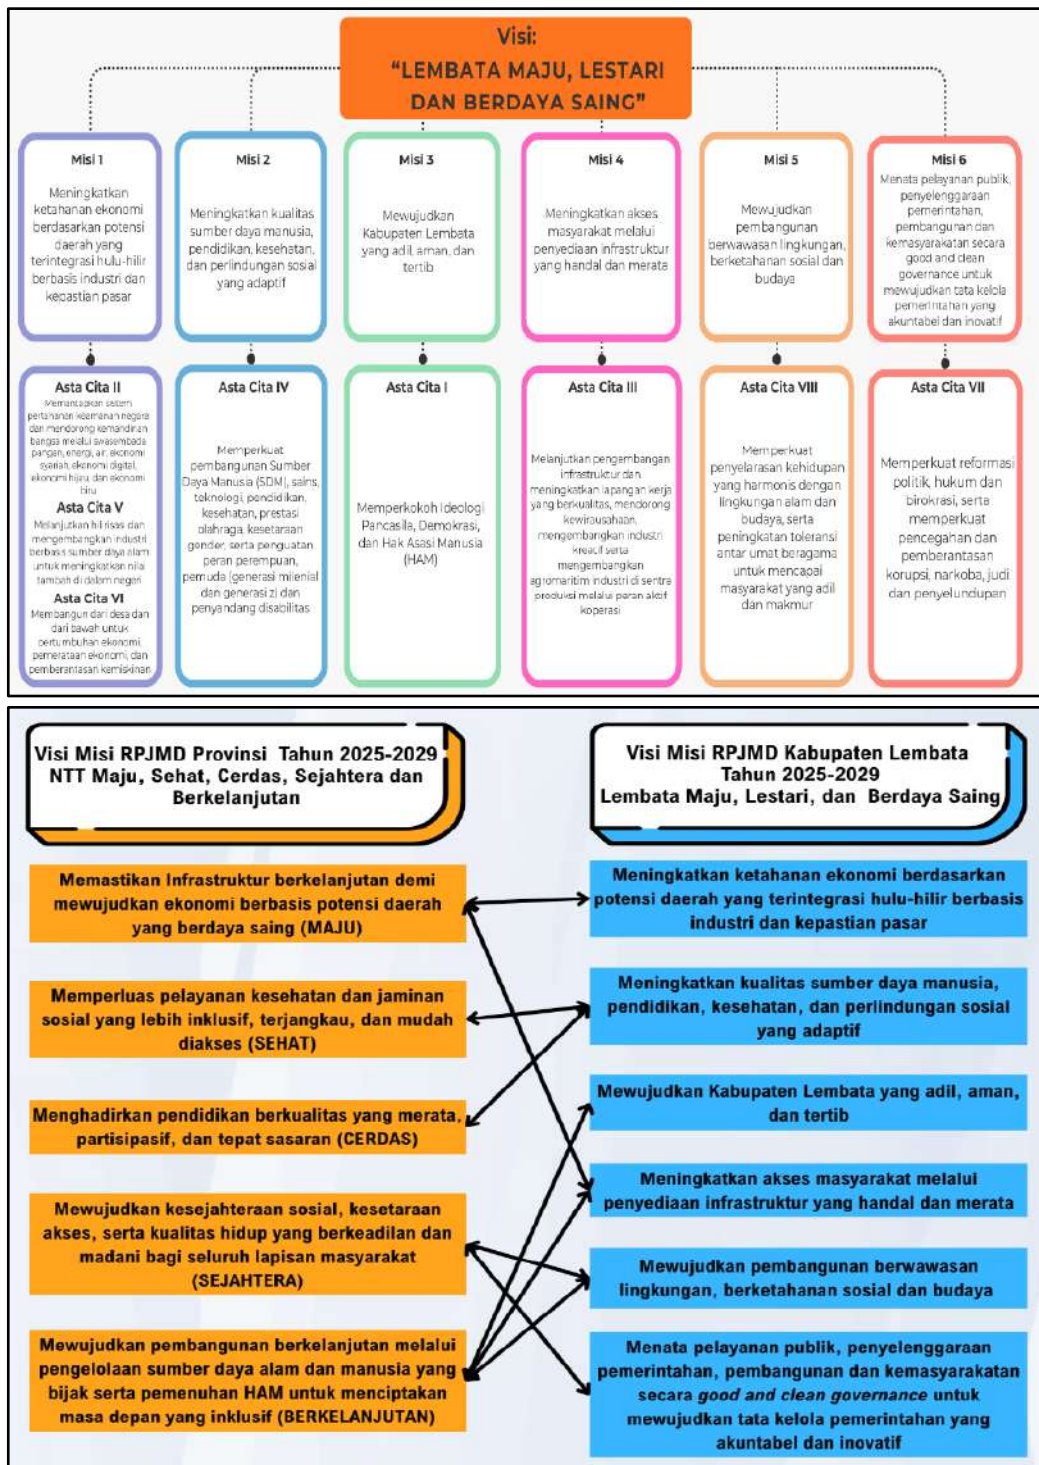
Visi:
"LEMBATA MAJU, LESTARI DAN BERDAYA SAING"

Misi 1

Meningkatkan ketahanan ekonomi berdasarkan potensi daerah yang terintegrasi hulu-hilir berbasis industri dan kepastian pasar

Misi 2

Meningkatkan kualitas sumber daya manusia, pendidikan, kesehatan, dan perlindungan sosial yang adaptif

Misi 3

Mewujudkan Kabupaten Lembata yang adil, aman, dan tertib

Misi 4

Meningkatkan akses masyarakat melalui penyediaan infrastruktur yang handal dan merata

Misi 5

Mewujudkan pembangunan berwawasan lingkungan, berketahanan sosial dan budaya

Misi 6

Menata pelayanan publik, penyelenggaraan pemerintahan, pembangunan dan kemasyarakatan secara good and clean governance untuk mewujudkan tata kelola pemerintahan yang akuntabel dan inovatif

Asta Cita II

Memantapkan sistem pertahanan keamanan negara dan mendorong kemandirian bangsa melalui swasembada pangan, energi, air, ekonomi syariah, ekonomi digital, ekonomi hijau dan ekonomi biru

Asta Cita V

Melanjutkan hilirisasi dan mengembangkan industri berbasis sumber daya alam untuk meningkatkan nilai tambah di dalam negeri

Asta Cita VI

Membangun dari desa dan dari bawah untuk pertumbuhan ekonomi, pemerataan ekonomi, dan pemberantasan kemiskinan

Asta Cita IV

Memperkuat pembangunan Sumber Daya Manusia (SDM), sains, teknologi, pendidikan, kesehatan, prestasi olahraga, kesetaraan gender, serta penguatan peran perempuan, pemuda (generasi milenial dan generasi z) dan penyandang disabilitas

Asta Cita I

Memperkokoh Ideologi Pancasila, Demokrasi, dan Hak Asasi Manusia (HAM)

Asta Cita III

Melanjutkan pengembangan infrastruktur dan meningkatkan lapangan kerja yang berkualitas, mendorong kewirausahaan, mengembangkan industri kreatif serta mengembangkan agromaritim industri di sentra produksi melalui peran aktif koperasi

Asta Cita VIII

Memperkuat penyelarasan kehidupan yang harmonis dengan lingkungan alam dan budaya, serta peningkatan toleransi antar umat beragama untuk mencapai masyarakat yang adil dan makmur

Asta Cita VII

Memperkuat reformasi politik, hukum dan birokrasi, serta memperkuat pencegahan dan pemberantasan korupsi, narkoba, judi dan penyelundupan

Visi Misi RPJMD Provinsi Tahun 2025-2029
NTT Maju, Sehat, Cerdas, Sejahtera dan Berkelanjutan

Visi Misi RPJMD Kabupaten Lembata Tahun 2025-2029
Lembata Maju, Lestari, dan Berdaya Saing

Memastikan Infrastruktur berkelanjutan demi mewujudkan ekonomi berbasis potensi daerah yang berdaya saing (MAJU)

Memperluas pelayanan kesehatan dan jaminan sosial yang lebih inklusif, terjangkau, dan mudah diakses (SEHAT)

Menghadirkan pendidikan berkualitas yang merata, partisipasif, dan tepat sasaran (CERDAS)

Mewujudkan kesejahteraan sosial, kesetaraan akses, serta kualitas hidup yang berkeadilan dan madani bagi seluruh lapisan masyarakat (SEJAHTERA)

Mewujudkan pembangunan berkelanjutan melalui pengelolaan sumber daya alam dan manusia yang bijak serta pemenuhan HAM untuk menciptakan masa depan yang inklusif (BERKELANJUTAN)

Meningkatkan ketahanan ekonomi berdasarkan potensi daerah yang terintegrasi hulu-hilir berbasis industri dan kepastian pasar

Meningkatkan kualitas sumber daya manusia, pendidikan, kesehatan, dan perlindungan sosial yang adaptif

Mewujudkan Kabupaten Lembata yang adil, aman, dan tertib

Meningkatkan akses masyarakat melalui penyediaan infrastruktur yang handal dan merata

Mewujudkan pembangunan berwawasan lingkungan, berketahanan sosial dan budaya

Menata pelayanan publik, penyelenggaraan pemerintahan, pembangunan dan kemasyarakatan secara good and clean governance untuk mewujudkan tata kelola pemerintahan yang akuntabel dan inovatif